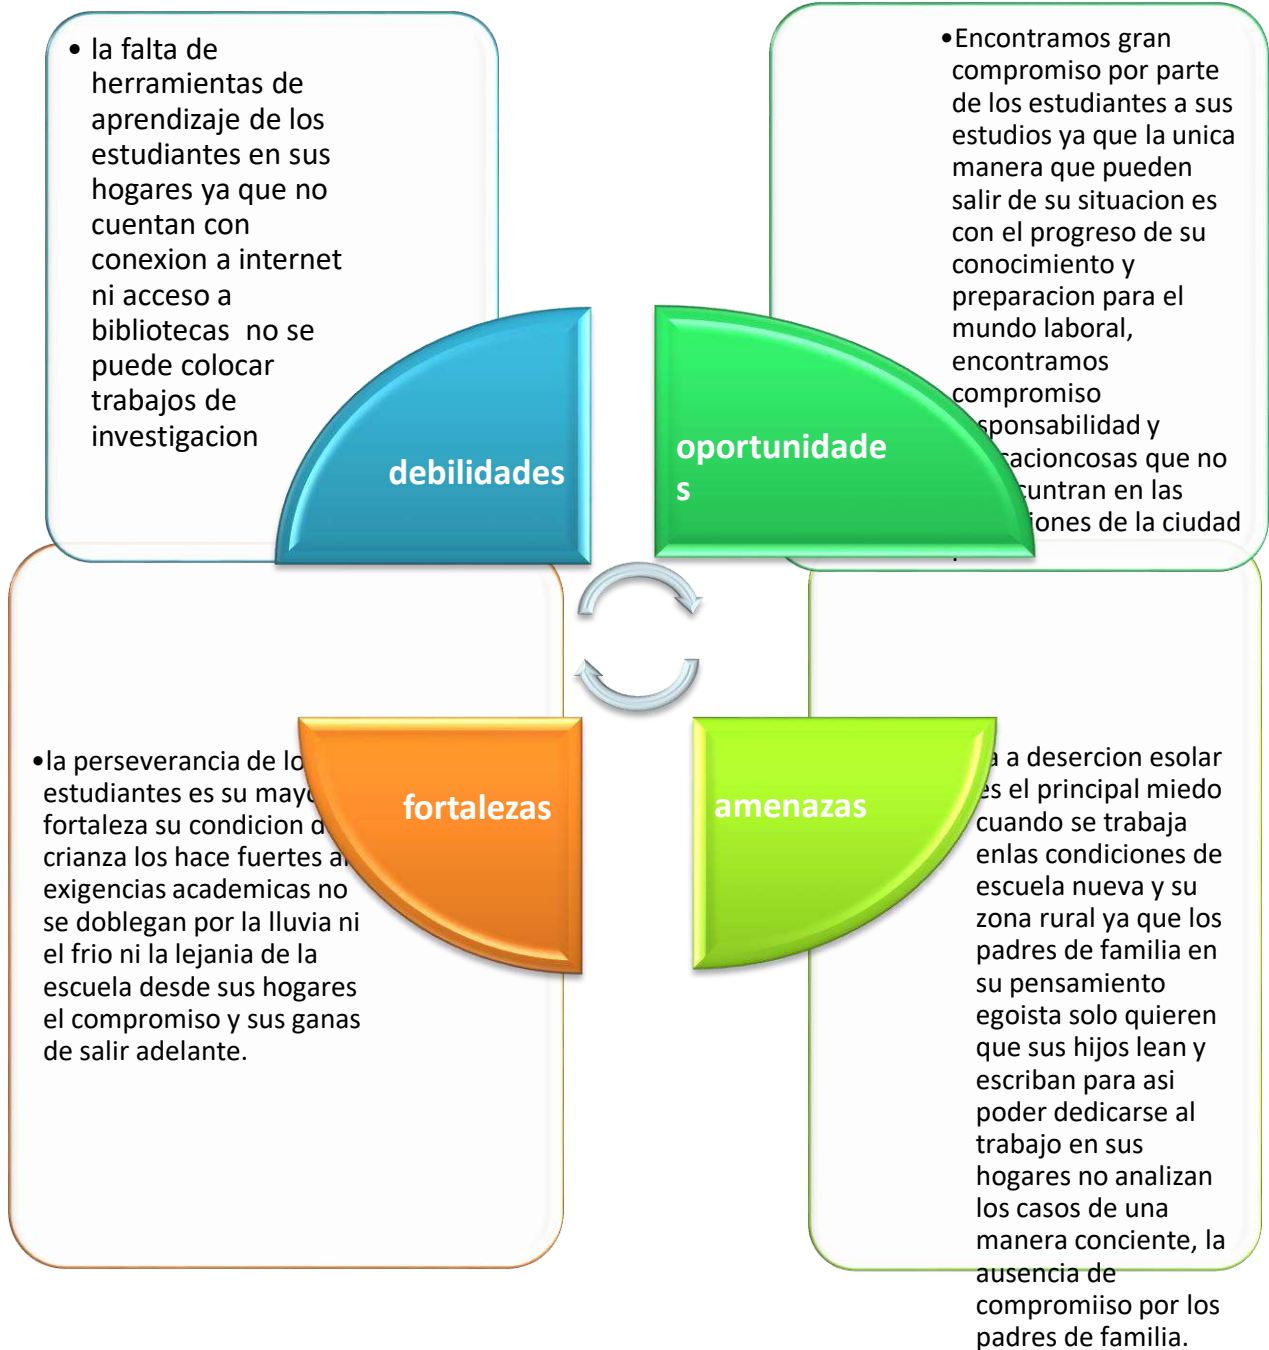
• la falta de herramientas de aprendizaje de los estudiantes en sus hogares ya que no cuentan con conexion a internet ni acceso a bibliotecas no se puede colocar trabajos de investigacion

debilidades

•Encontramos gran compromiso por parte de los estudiantes a sus estudios ya que la unica manera que pueden salir de su situacion es con el progreso de su conocimiento y preparacion para el mundo laboral, encontramos compromiso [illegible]sponsabilidad y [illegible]acioncosas que no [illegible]cuntran en las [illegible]iones de la ciudad

oportunidades

•la perseverancia de lo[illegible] estudiantes es su may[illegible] fortaleza su condicion d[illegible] crianza los hace fuertes a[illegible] exigencias academicas no se doblegan por la lluvia ni el frio ni la lejania de la escuela desde sus hogares el compromiso y sus ganas de salir adelante.

fortalezas

amenazas

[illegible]a a desercion esolar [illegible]es el principal miedo cuando se trabaja enlas condiciones de escuela nueva y su zona rural ya que los padres de familia en su pensamiento egoista solo quieren que sus hijos lean y escriban para asi poder dedicarse al trabajo en sus hogares no analizan los casos de una manera conciente, la ausencia de compromiiso por los padres de familia.